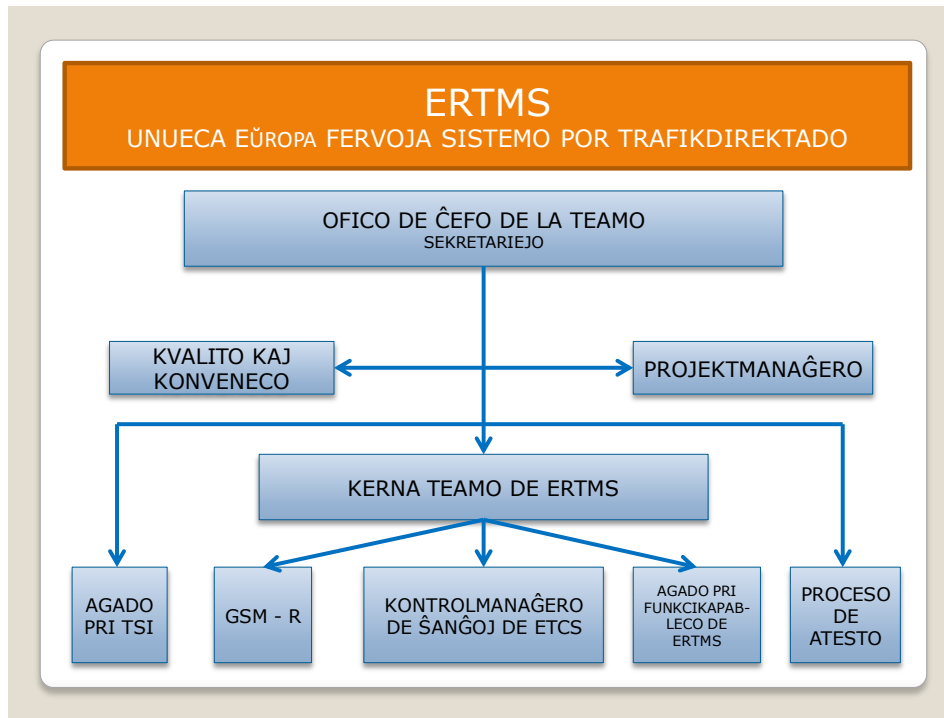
ERTMS
UNUECA EŬROPA FERVOJA SISTEMO POR TRAFIKDIREKTADO

OFICO DE ĈEFO DE LA TEAMO
SEKRETARIEJO

KVALITO KAJ KONVENECO

PROJEKTMANAĜERO

KERNA TEAMO DE ERTMS

AGADO PRI TSI

GSM - R

KONTROLMANAĜERO DE ŜANĜOJ DE ETCS

AGADO PRI FUNKCIKAPABLECO DE ERTMS

PROCESO DE ATESTO